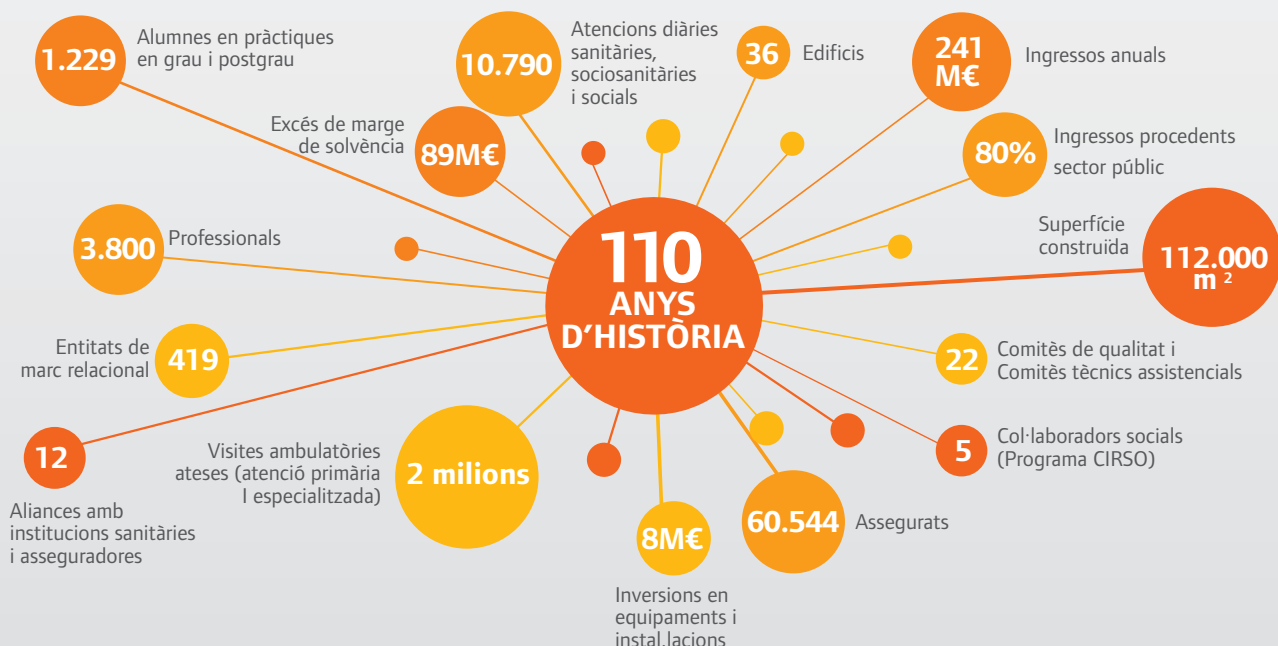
1.229
Alumnes en pràctiques en grau i postgrau

10.790
Atencions diàries sanitàries, sociosanitàries i socials

36
Edificis

241 M€
Ingressos anuals

Excés de marge de solvència
89M€

80%
Ingressos procedents sector públic

3.800
Professionals

Superfície construïda
112.000 m $^2$

110
ANYS D'HISTÒRIA

Entitats de marc relacional
419

22
Comitès de qualitat i Comitès tècnics assistencials

12
Aliances amb institucions sanitàries i asseguradores

Visites ambulatòries ateses (atenció primària I especialitzada)
2 milions

5
Col·laboradors socials (Programa CIRSO)

8M€
Inversions en equipaments i instal.lacions

60.544
Assegurats